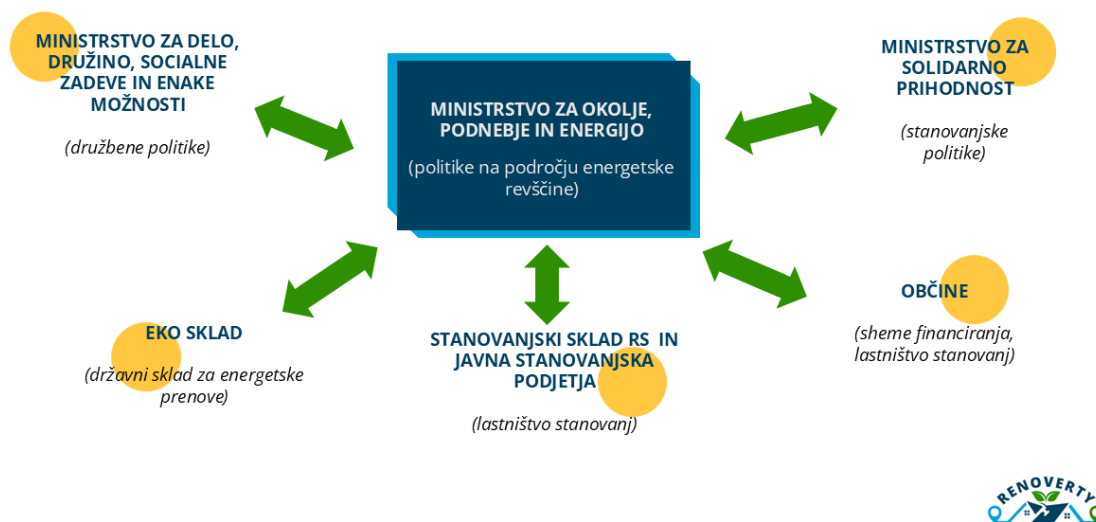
MINISTRSTVO ZA DELO, DRUŽINO, SOCIALNE ZADEVE IN ENAKE MOŽNOSTI

(družbene politike)

MINISTRSTVO ZA OKOLJE, PODNEBJE IN ENERGIJO

(politike na področju energetske revščine)

MINISTRSTVO ZA SOLIDARNO PRIHODNOST

(stanovanjske politike)

EKO SKLAD

(državni sklad za energetske prenove)

STANOVANJSKI SKLAD RS IN JAVNA STANOVANJSKA PODJETJA

(lastništvo stanovanj)

OBČINE

(sheme financiranja, lastništvo stanovanj)

RENOVERTY